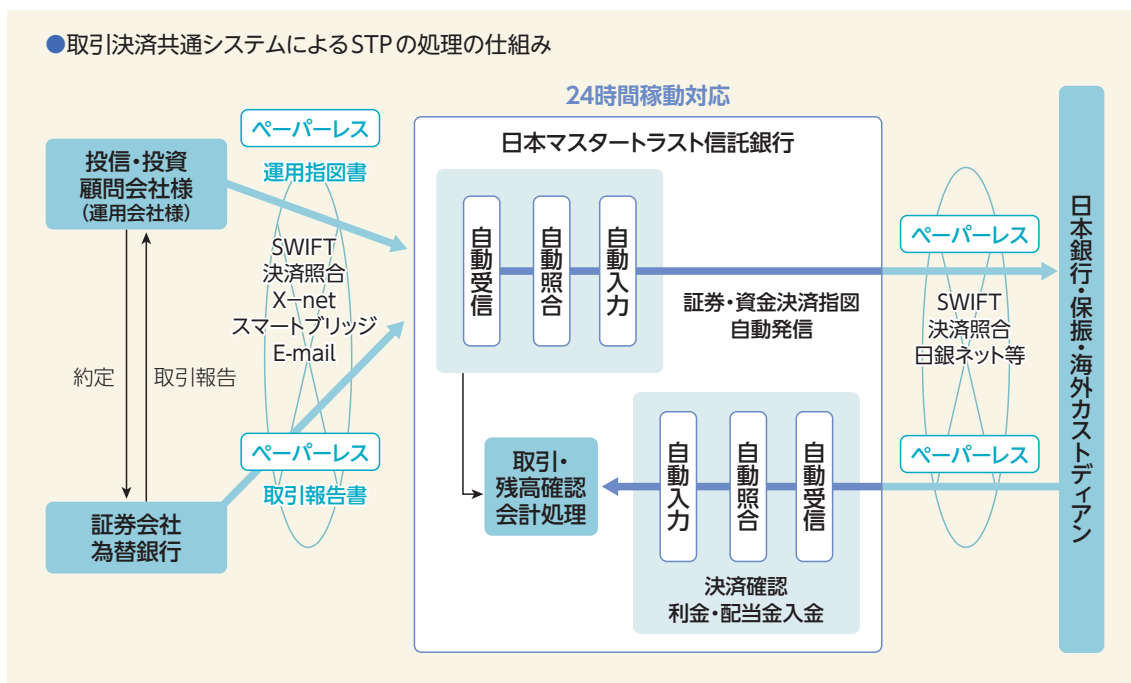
●取引決済共通システムによるSTPの処理の仕組み

24時間稼動対応

投信・投資顧問会社様（運用会社様）

ペーパーレス

運用指図書

SWIFT
決済照合
X−net
スマートブリッジ
E-mail

約定

取引報告

ペーパーレス

取引報告書

証券会社
為替銀行

日本マスタートラスト信託銀行

自動受信

自動照合

自動入力

証券・資金決済指図
自動発信

取引・残高確認
会計処理

自動入力

自動照合

自動受信

決済確認
利金・配当金入金

ペーパーレス

SWIFT
決済照合
日銀ネット等

ペーパーレス

日本銀行・保振・海外カストディアン